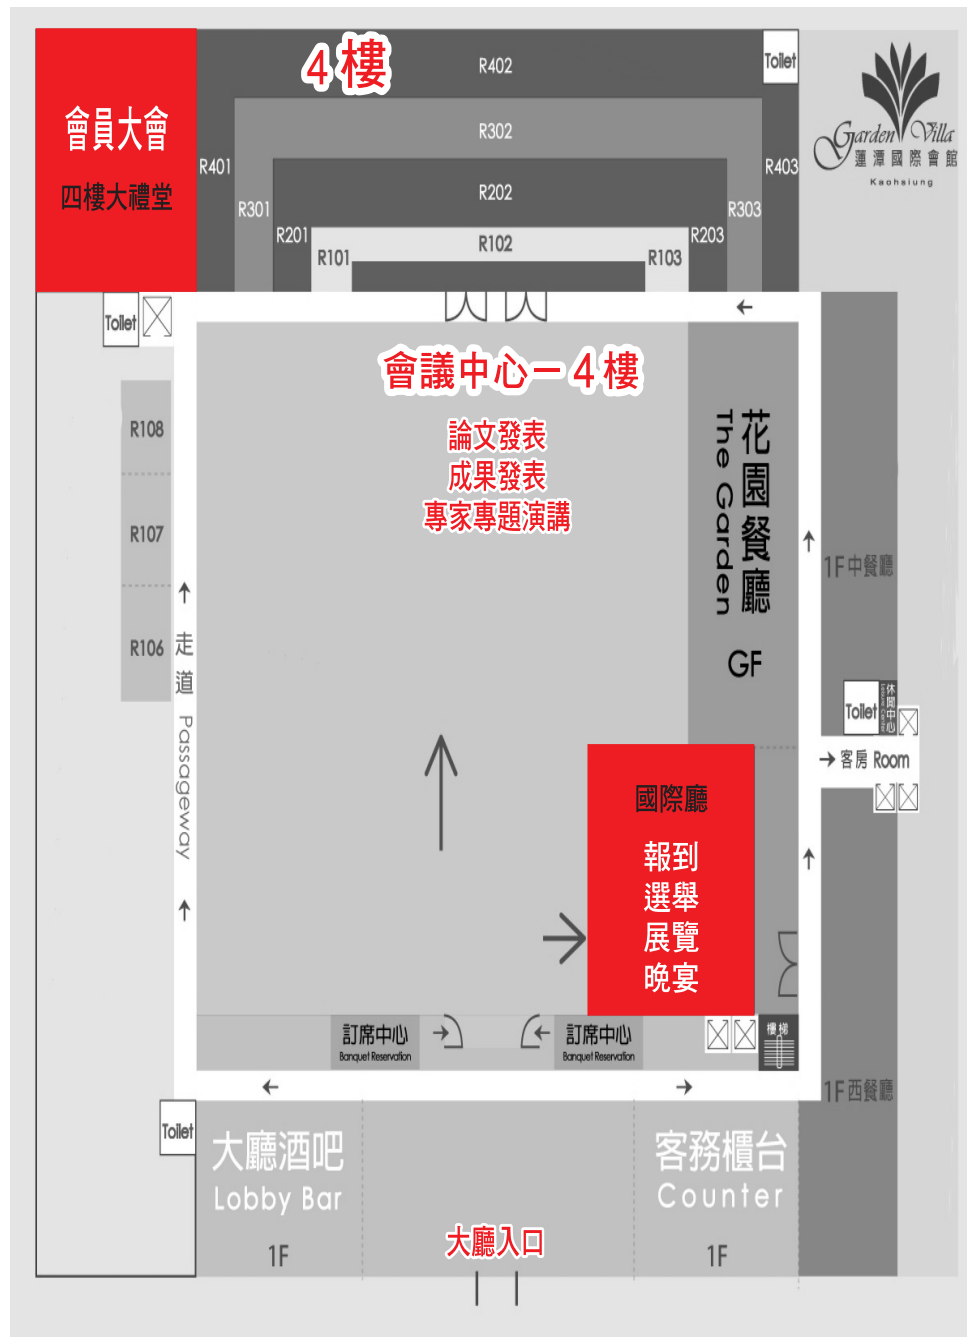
4樓

會員大會
四樓大禮堂

R402
R302
R202
R102
R401
R301
R201
R101
R403
R303
R203
R103
Toilet

Garden Villa
蓮潭國際會館
Kaohsiung

Toilet

會議中心－4樓
論文發表
成果發表
專家專題演講

R108
R107
R106
走道 Passageway

花園餐廳
The Garden
GF

1F中餐廳

Toilet 休閒中心
客房 Room

國際廳
報到
選舉
展覽
晚宴

訂席中心 Banquet Reservation
訂席中心 Banquet Reservation
樓梯

1F西餐廳

Toilet
大廳酒吧
Lobby Bar
1F
大廳入口
客務櫃台
Counter
1F